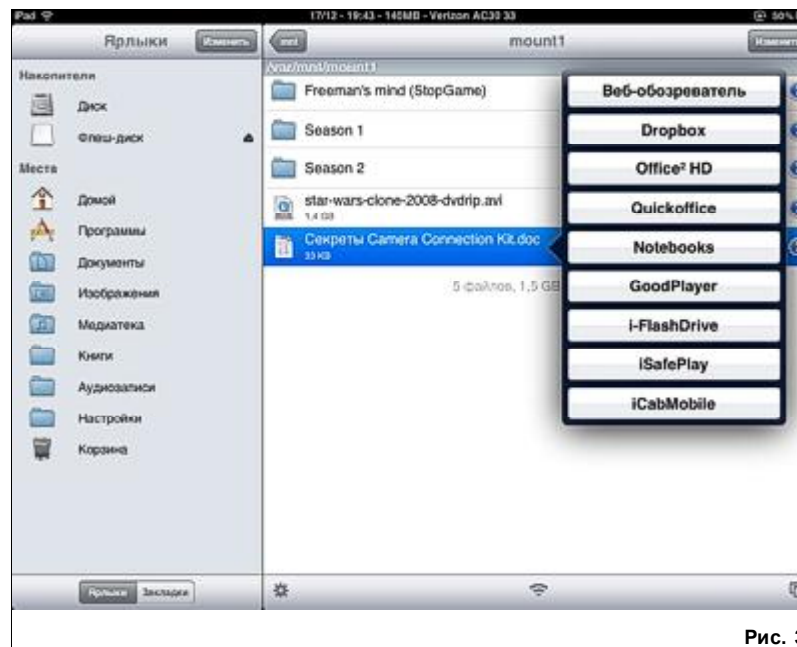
iPad
17/12 - 19:43 - 140MB - Verizon AC30 33
50%

Ярлыки
Изменить
mnt
mount1
Изменить

Накопители
Диск
Флеш-диск
Места
Домой
Программы
Документы
Изображения
Медиатека
Книги
Аудиозаписи
Настройки
Корзина

/var/mnt/mount1
Freeman's mind (StopGame)
Season 1
Season 2
star-wars-clone-2008-dvdrip.avi
1,4 GB
Секреты Camera Connection Kit.doc
33 KB
5 файлов, 1,5 GB

Веб-обозреватель
Dropbox
Office² HD
Quickoffice
Notebooks
GoodPlayer
i-FlashDrive
iSafePlay
iCabMobile

Ярлыки
Закладки

Рис. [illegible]